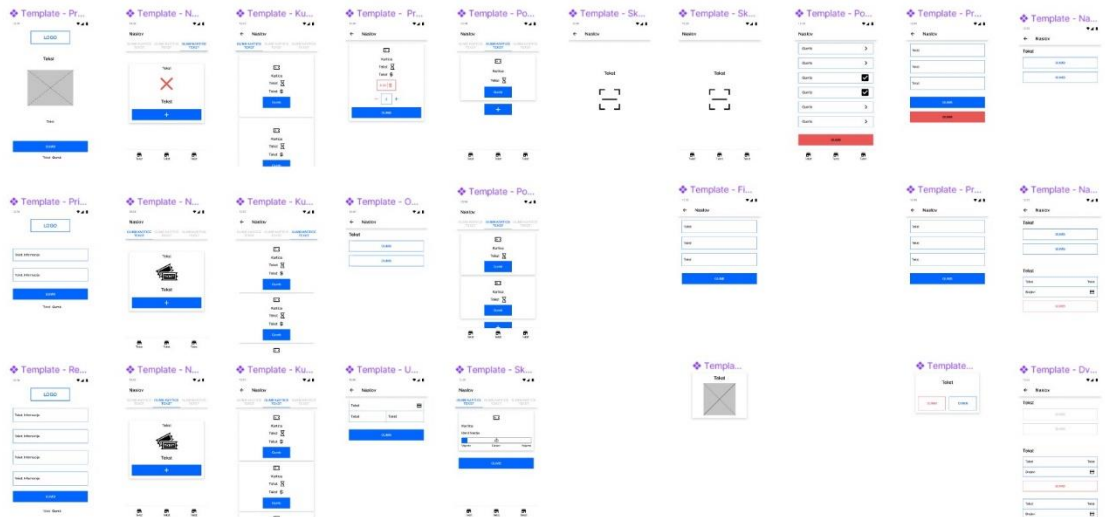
Template - Pr...
Template - N...
Template - Ku...
Template - Pr...
Template - Po...
Template - Sk...
Template - Sk...
Template - Po...
Template - Pr...
Template - Na...

LOGO
Tekst
Tekst
Tekst
+
Naslov
Tekst
Tekst
Tekst
Tekst

Template - Pri...
Template - N...
Template - Ku...
Template - O...
Template - Po...
Template - Fi...
Template - Pr...
Template - Na...

LOGO
Naslov
Tekst
+
Tekst

Template - Re...
Template - N...
Template - Ku...
Template - U...
Template - Sk...
Templa...
Template...
Template - Dv...

LOGO
Naslov
Tekst
Tekst
+
Tekst
Tekst
Tekst